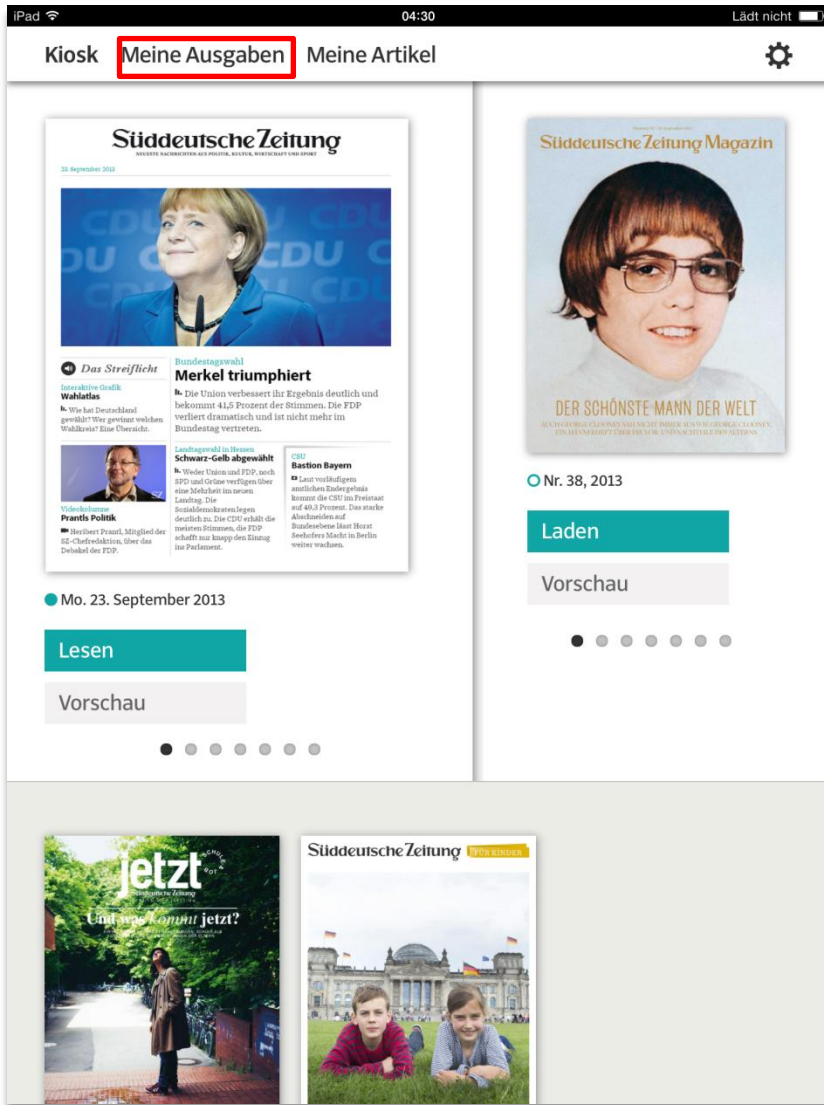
iPad 04:30 Lädt nicht

Kiosk Meine Ausgaben Meine Artikel

Süddeutsche Zeitung

NEUESTE NACHRICHTEN AUS POLITIK, KULTUR, WIRTSCHAFT UND SPORT

23. September 2013

Das Streiflicht

Interaktive Grafik
Wahlatlas

Wie hat Deutschland gewählt? Wer gewinnt welchen Wahlkreis? Eine Übersicht.

Bundestagswahl
Merkel triumphiert

Die Union verbessert ihr Ergebnis deutlich und bekommt 41,5 Prozent der Stimmen. Die FDP verliert dramatisch und ist nicht mehr im Bundestag vertreten.

Videokolumne
Prantls Politik

Heribert Prantl, Mitglied der SZ-Chefredaktion, über das Debakel der FDP.

Landtagswahl in Hessen
Schwarz-Gelb abgewählt

Weder Union und FDP, noch SPD und Grüne verfügen über eine Mehrheit im neuen Landtag. Die Sozialdemokraten legen deutlich zu. Die CDU erhält die meisten Stimmen, die FDP schafft nur knapp den Einzug ins Parlament.

CSU
Bastion Bayern

Laut vorläufigem amtlichen Endergebnis kommt die CSU im Freistaat auf 49,3 Prozent. Das starke Abschneiden auf Bundesebene lässt Horst Seehofers Macht in Berlin weiter wachsen.

Mo. 23. September 2013

Lesen

Vorschau

Süddeutsche Zeitung Magazin

DER SCHÖNSTE MANN DER WELT

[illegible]

Nr. 38, 2013

Laden

Vorschau

jetzt

Süddeutsche Zeitung

Und was kommt jetzt?

Süddeutsche Zeitung FÜR KINDER